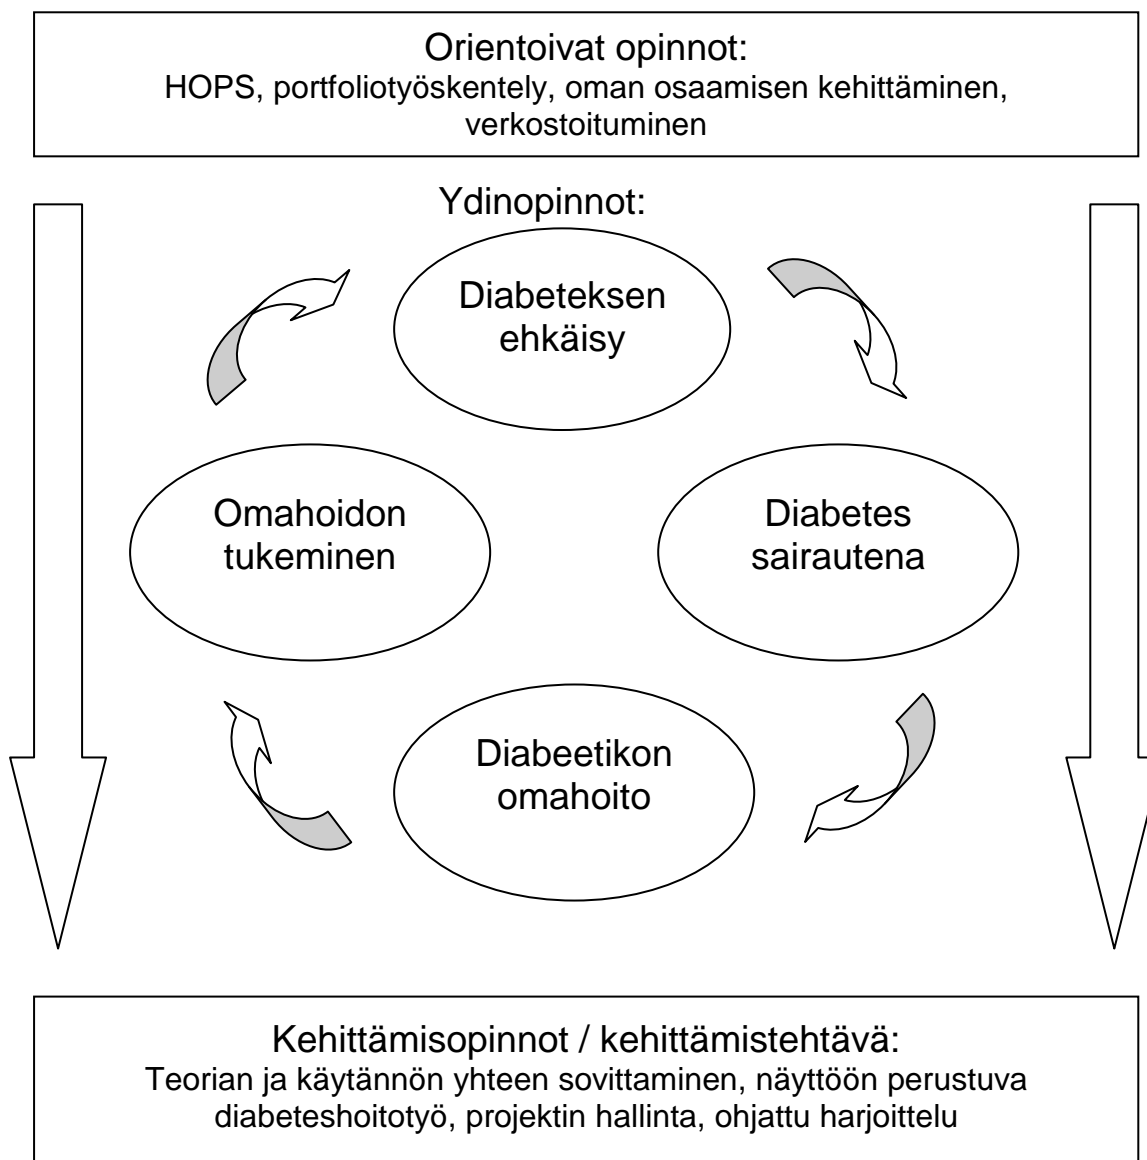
Orientoivat opinnot:
HOPS, portfoliotyöskentely, oman osaamisen kehittäminen, verkostoituminen

Ydinopinnot:

Diabeteksen ehkäisy

Diabetes sairautena

Diabeetikon omahoito

Omahoidon tukeminen

Kehittämisopinnot / kehittämistehtävä:
Teorian ja käytännön yhteen sovittaminen, näyttöön perustuva diabeteshoitotyö, projektin hallinta, ohjattu harjoittelu